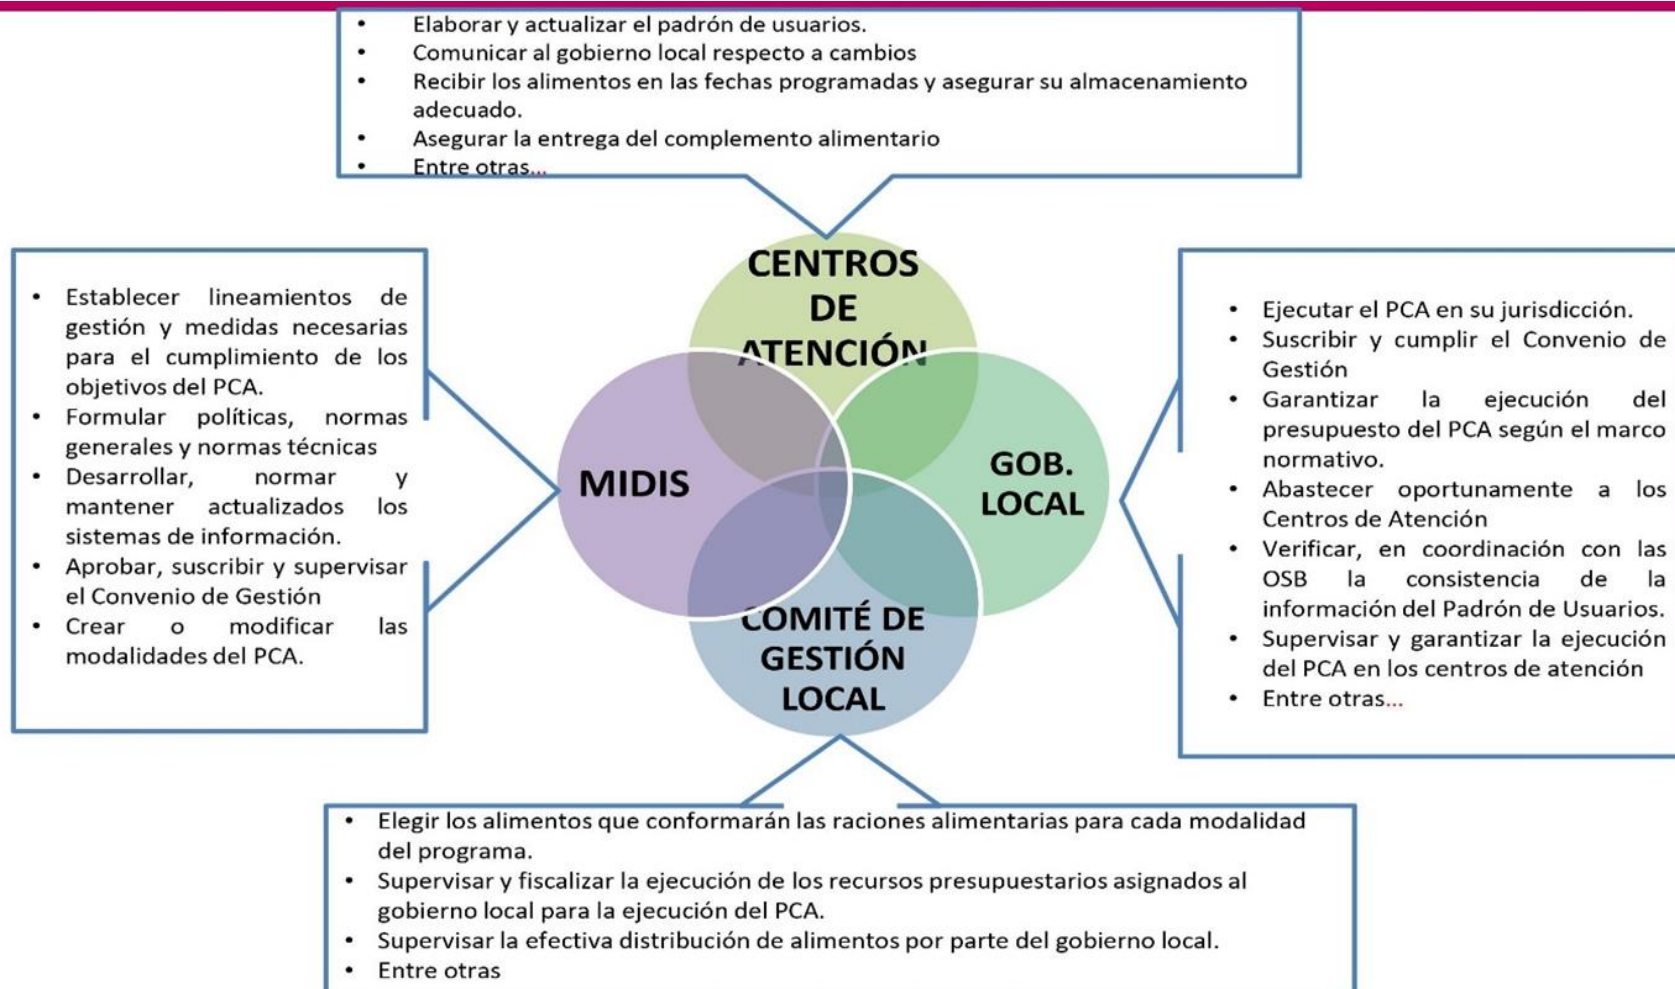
- Elaborar y actualizar el padrón de usuarios.
- Comunicar al gobierno local respecto a cambios
- Recibir los alimentos en las fechas programadas y asegurar su almacenamiento adecuado.
- Asegurar la entrega del complemento alimentario
- Entre otras...

- Establecer lineamientos de gestión y medidas necesarias para el cumplimiento de los objetivos del PCA.
- Formular políticas, normas generales y normas técnicas
- Desarrollar, normar y mantener actualizados los sistemas de información.
- Aprobar, suscribir y supervisar el Convenio de Gestión
- Crear o modificar las modalidades del PCA.

CENTROS DE ATENCIÓN

MIDIS

GOB. LOCAL

COMITÉ DE GESTIÓN LOCAL

- Ejecutar el PCA en su jurisdicción.
- Suscribir y cumplir el Convenio de Gestión
- Garantizar la ejecución del presupuesto del PCA según el marco normativo.
- Abastecer oportunamente a los Centros de Atención
- Verificar, en coordinación con las OSB la consistencia de la información del Padrón de Usuarios.
- Supervisar y garantizar la ejecución del PCA en los centros de atención
- Entre otras...

- Elegir los alimentos que conformarán las raciones alimentarias para cada modalidad del programa.
- Supervisar y fiscalizar la ejecución de los recursos presupuestarios asignados al gobierno local para la ejecución del PCA.
- Supervisar la efectiva distribución de alimentos por parte del gobierno local.
- Entre otras